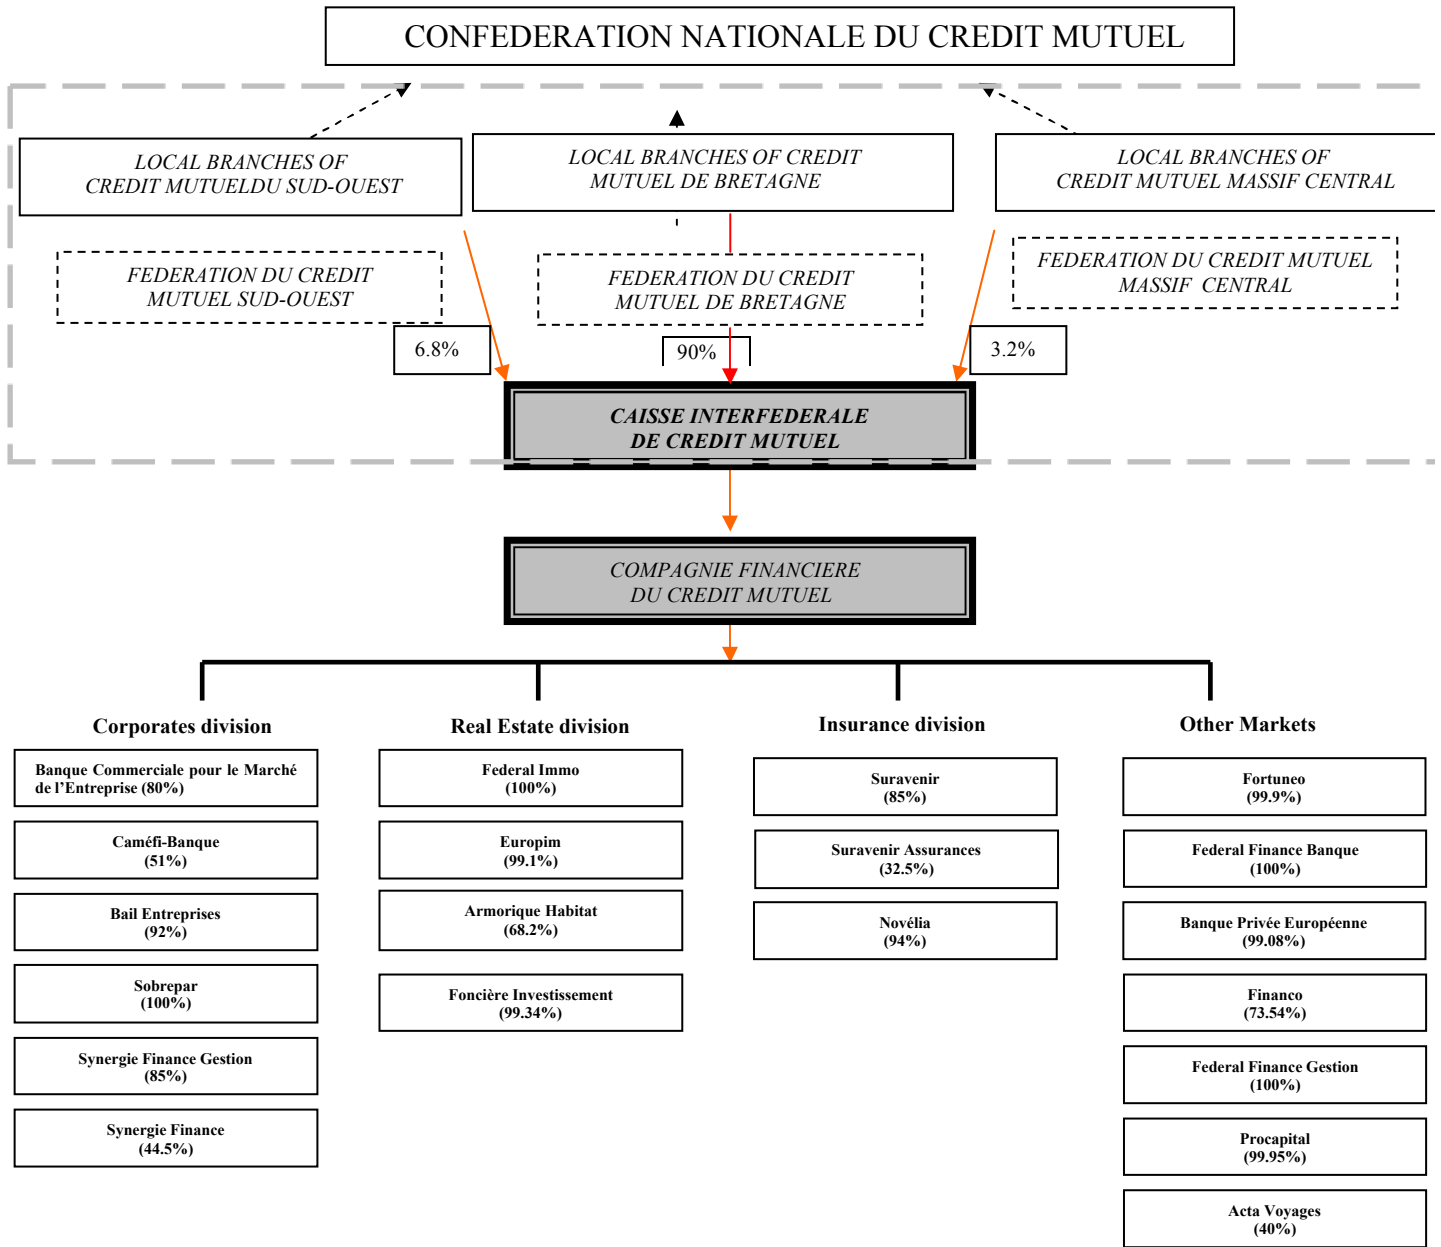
CONFEDERATION NATIONALE DU CREDIT MUTUEL

LOCAL BRANCHES OF CREDIT MUTUELDU SUD-OUEST

LOCAL BRANCHES OF CREDIT MUTUEL DE BRETAGNE

LOCAL BRANCHES OF CREDIT MUTUEL MASSIF CENTRAL

FEDERATION DU CREDIT MUTUEL SUD-OUEST

FEDERATION DU CREDIT MUTUEL DE BRETAGNE

FEDERATION DU CREDIT MUTUEL MASSIF CENTRAL

6.8%

90%

3.2%

CAISSE INTERFEDERALE DE CREDIT MUTUEL

COMPAGNIE FINANCIERE DU CREDIT MUTUEL

Corporates division

Banque Commerciale pour le Marché de l'Entreprise (80%)

Caméfi-Banque (51%)

Bail Entreprises (92%)

Sobrepar (100%)

Synergie Finance Gestion (85%)

Synergie Finance (44.5%)

Real Estate division

Federal Immo (100%)

Europim (99.1%)

Armorique Habitat (68.2%)

Foncière Investissement (99.34%)

Insurance division

Suravenir (85%)

Suravenir Assurances (32.5%)

Novélia (94%)

Other Markets

Fortuneo (99.9%)

Federal Finance Banque (100%)

Banque Privée Européenne (99.08%)

Financo (73.54%)

Federal Finance Gestion (100%)

Procapital (99.95%)

Acta Voyages (40%)